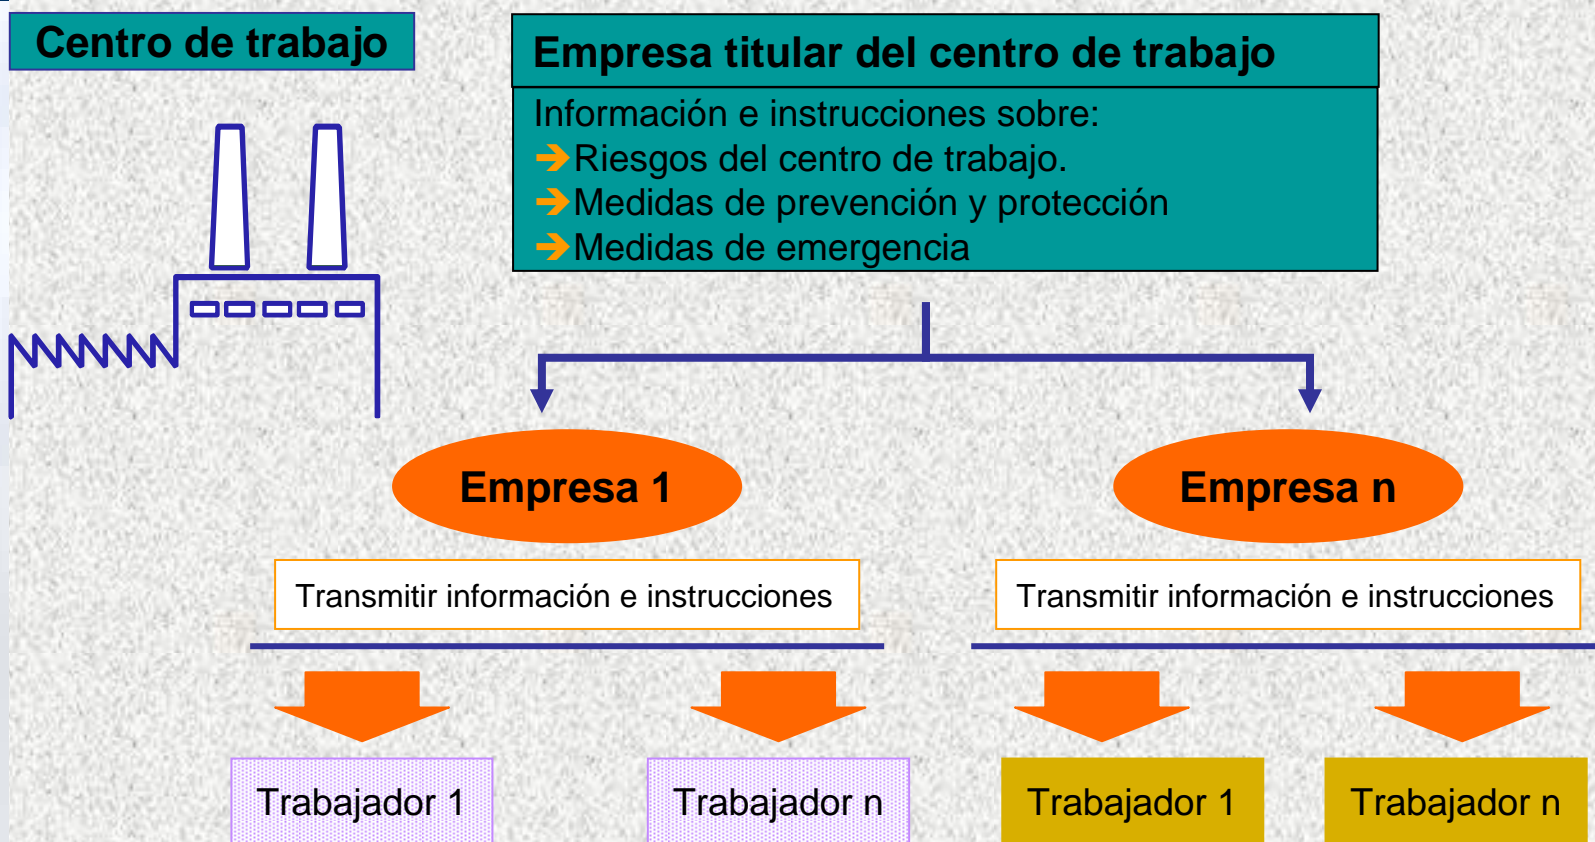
Centro de trabajo

Empresa titular del centro de trabajo

Información e instrucciones sobre:
➔Riesgos del centro de trabajo.
➔Medidas de prevención y protección
➔Medidas de emergencia

Empresa 1

Empresa n

Transmitir información e instrucciones

Transmitir información e instrucciones

Trabajador 1

Trabajador n

Trabajador 1

Trabajador n